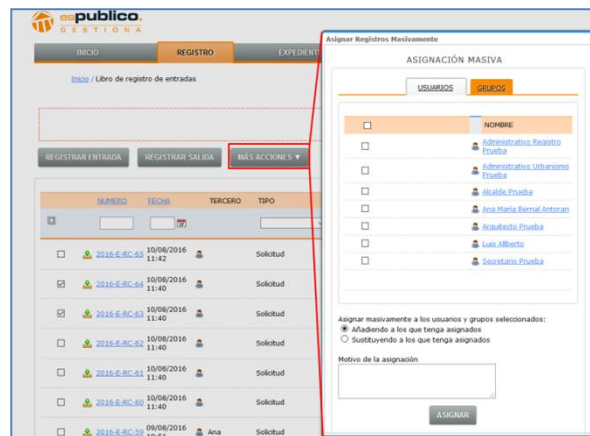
espublico. GESTIONA

INICIO REGISTRO EXPEDIENT

Inicio / Libro de registro de entradas

REGISTRAR ENTRADA REGISTRAR SALIDA MÁS ACCIONES ▾

| | NUMERO | FECHA | TERCERO | TIPO |
|---|---|---|---|---|
| | 2016-E-RC-65 | 10/08/2016 11:42 | | Solicitud |
| ☑ | 2016-E-RC-64 | 10/08/2016 11:40 | | Solicitud |
| ☑ | 2016-E-RC-63 | 10/08/2016 11:40 | | Solicitud |
| | 2016-E-RC-62 | 10/08/2016 11:40 | | Solicitud |
| | 2016-E-RC-61 | 10/08/2016 11:40 | | Solicitud |
| | 2016-E-RC-60 | 10/08/2016 11:40 | | Solicitud |
| | 2016-E-RC-59 | 09/08/2016 | Ana | Solicitud |

Asignar Registros Masivamente

ASIGNACIÓN MASIVA

USUARIOS GRUPOS

| | NOMBRE |
|---|---|
| ☐ | Administrativo Registro Prueba |
| ☐ | Administrativo Urbanismo Prueba |
| ☐ | Alcalde Prueba |
| ☐ | Ana María Bernal Antoran |
| ☐ | Arquitecto Prueba |
| ☐ | Luis Alberto |
| ☐ | Secretario Prueba |

Asignar masivamente a los usuarios y grupos seleccionados:
◉ Añadiendo a los que tenga asignados
○ Sustituyendo a los que tenga asignados

Motivo de la asignación

ASIGNAR